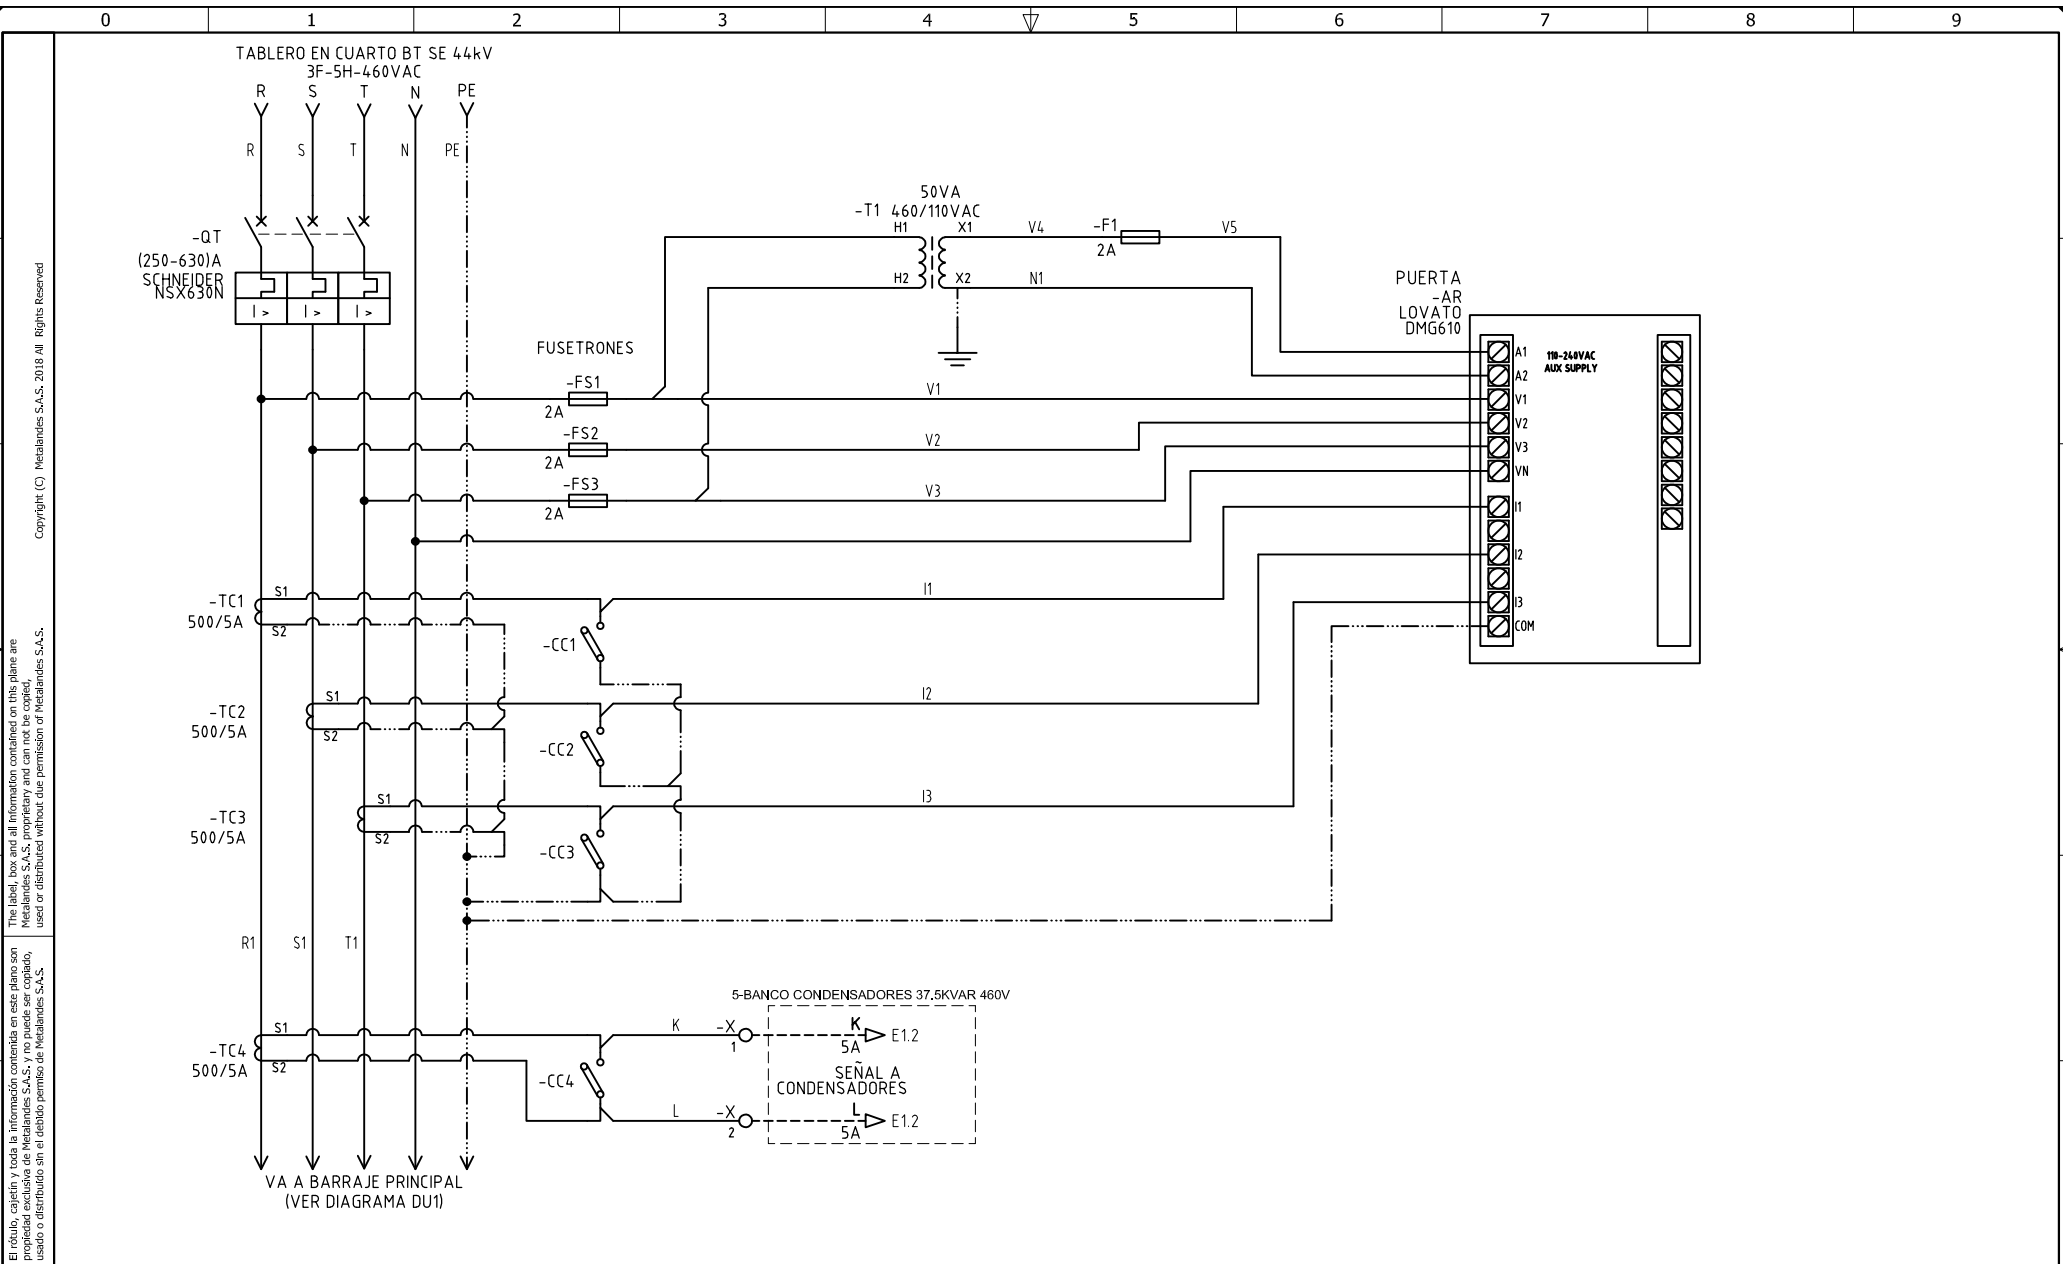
0 1 2 3 4 5 6 7 8 9

Copyright (C) Metalandes S.A.S. 2018 All Rights Reserved

The label, box and all information contained on this plane are Metalandes S.A.S. proprietary and can not be copied, used or distributed without due permission of Metalandes S.A.S.

El rótulo, cajetín y toda la información contenida en este plano son propiedad exclusiva de Metalandes S.A.S. y no puede ser copiado, usado o distribuido sin el debido permiso de Metalandes S.A.S.

TABLERO EN CUARTO BT SE 44kV
3F-5H-460VAC
R S T N PE

R S T N PE

-QT
(250-630)A
SCHNEIDER
NSX630N

I > I > I >

50VA
-T1 460/110VAC
H1 X1
H2 X2
V4 -F1 V5
2A
N1

PUERTA
-AR
LOVATO
DMG610

A1 A2 V1 V2 V3 VN I1 I2 I3 COM
110-240VAC
AUX SUPPLY

FUSETRONES
-FS1
2A
-FS2
2A
-FS3
2A
V1
V2
V3

-TC1
500/5A
S1
S2
-CC1
I1

-TC2
500/5A
S1
S2
-CC2
I2

-TC3
500/5A
S1
S2
-CC3
I3

R1 S1 T1

5-BANCO CONDENSADORES 37.5KVAR 460V
-TC4
500/5A
S1
S2
-CC4
K -X 1
K
5A
E1.2
SEÑAL A
CONDENSADORES
L -X 2
L
5A
E1.2

VA A BARRAJE PRINCIPAL
(VER DIAGRAMA DU1)